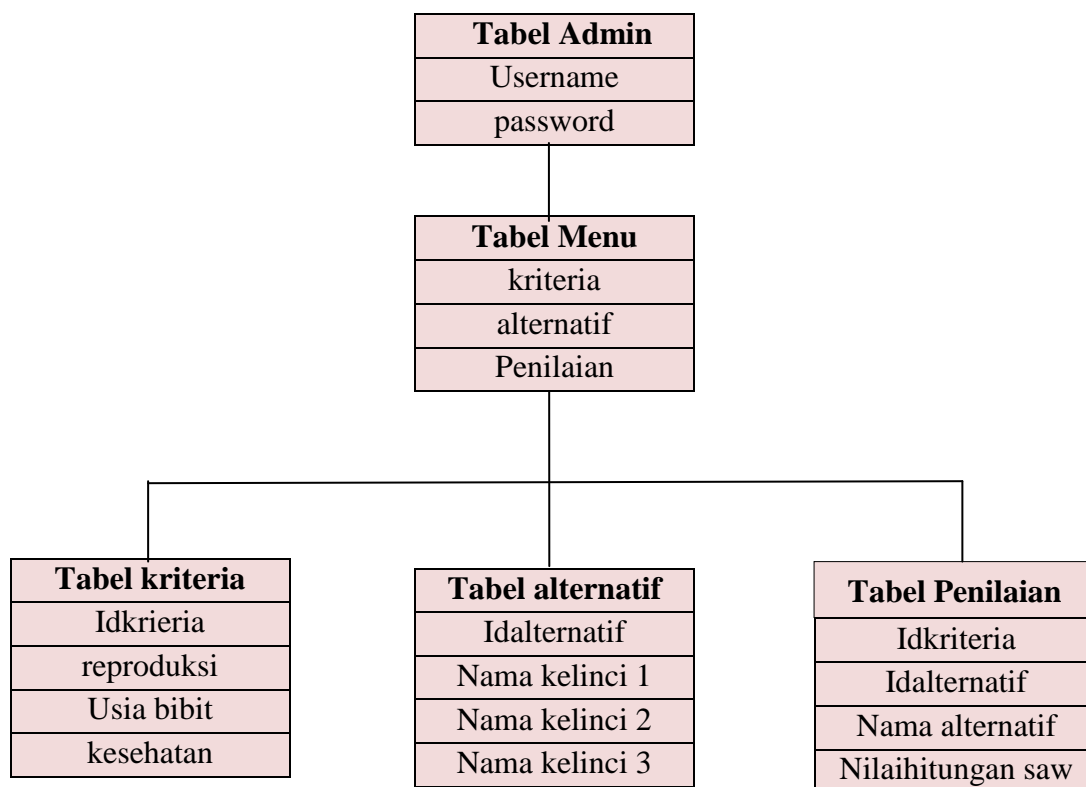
**Tabel Admin**
Username
password

**Tabel Menu**
kriteria
alternatif
Penilaian

**Tabel kriteria**
Idkrieria
reproduksi
Usia bibit
kesehatan

**Tabel alternatif**
Idalternatif
Nama kelinci 1
Nama kelinci 2
Nama kelinci 3

**Tabel Penilaian**
Idkriteria
Idalternatif
Nama alternatif
Nilaihitungan saw